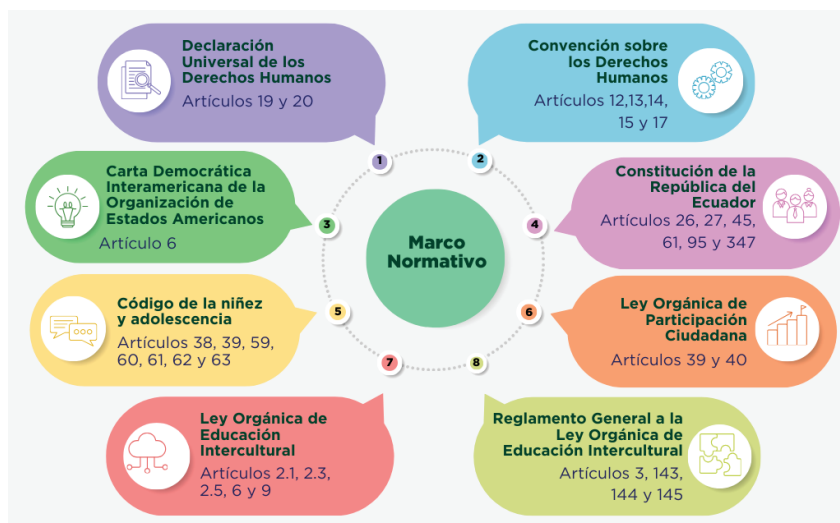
Marco Normativo

1
Declaración Universal de los Derechos Humanos
Artículos 19 y 20

2
Convención sobre los Derechos Humanos
Artículos 12,13,14, 15 y 17

3
Carta Democrática Interamericana de la Organización de Estados Americanos
Artículo 6

4
Constitución de la República del Ecuador
Artículos 26, 27, 45, 61, 95 y 347

5
Código de la niñez y adolescencia
Artículos 38, 39, 59, 60, 61, 62 y 63

6
Ley Orgánica de Participación Ciudadana
Artículos 39 y 40

7
Ley Orgánica de Educación Intercultural
Artículos 2.1, 2.3, 2.5, 6 y 9

8
Reglamento General a la Ley Orgánica de Educación Intercultural
Artículos 3, 143, 144 y 145